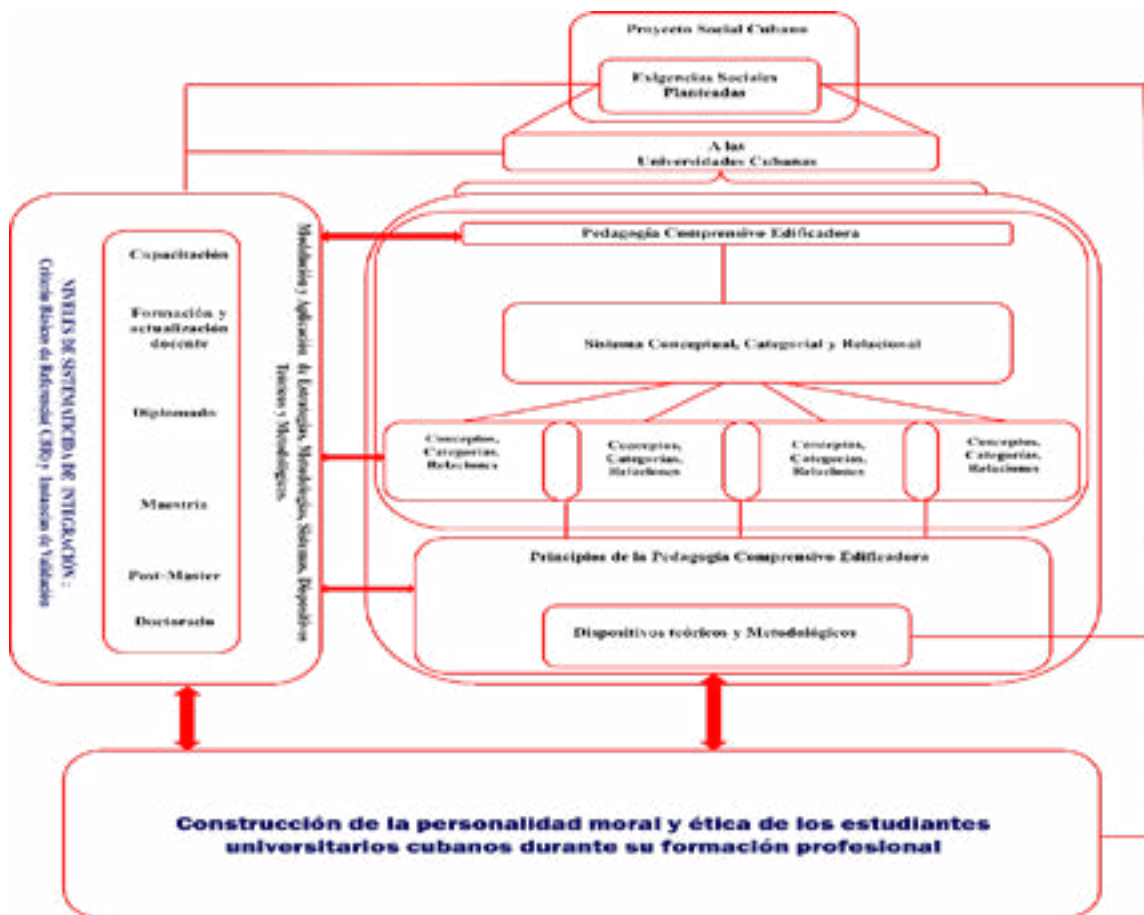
Proyecto Social Cubano

Exigencias Sociales Planteadas

A las Universidades Cubanas

NIVELES DE SISTEMATICIDAD DE INTEGRACIÓN : Criterios Básicos de Referencia (CBR) e Instancias de Validación

Capacitación

Formación y actualización docente

Diplomado

Maestría

Post-Master

Doctorado

Modelación y Aplicación de Estrategias, Metodologías, Sistemas, Dispositivos Teóricos y Metodológicos.

Pedagogía Comprensivo Edificadora

Sistema Conceptual, Categorial y Relacional

Conceptos, Categorías, Relaciones

Conceptos, Categorías, Relaciones

Conceptos, Categorías, Relaciones

Conceptos, Categorías, Relaciones

Principios de la Pedagogía Comprensivo Edificadora

Dispositivos teóricos y Metodológicos

Construcción de la personalidad moral y ética de los estudiantes universitarios cubanos durante su formación profesional